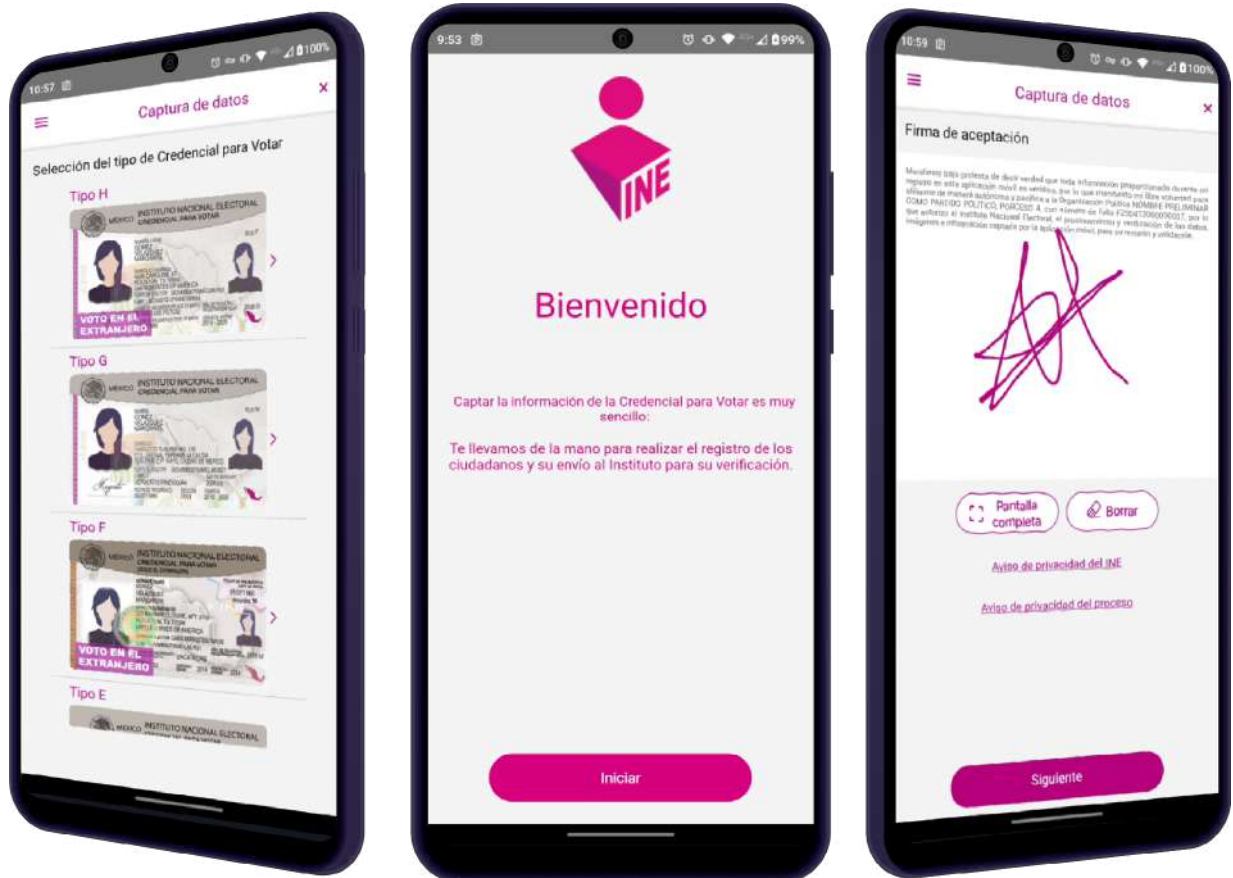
10:57 100%

Captura de datos

Selección del tipo de Credencial para Votar

Tipo H

MÉXICO INSTITUTO NACIONAL ELECTORAL CREDENCIAL PARA VOTAR

VOTO EN EL EXTRANJERO

Tipo G

MÉXICO INSTITUTO NACIONAL ELECTORAL CREDENCIAL PARA VOTAR

Tipo F

MÉXICO INSTITUTO NACIONAL ELECTORAL CREDENCIAL PARA VOTAR

VOTO EN EL EXTRANJERO

Tipo E

MÉXICO INSTITUTO NACIONAL ELECTORAL

9:53 99%

INE

Bienvenido

Captar la información de la Credencial para Votar es muy sencillo:

Te llevamos de la mano para realizar el registro de los ciudadanos y su envío al Instituto para su verificación.

Iniciar

10:59 100%

Captura de datos

Firma de aceptación

Manifiesto bajo protesta de decir verdad que toda información proporcionada durante mi registro en esta aplicación móvil es verídica, por lo que manifiesto mi libre voluntad para afiliarme de manera autónoma y pacífica a la Organización Política NOMBRE PRELIMINAR COMO PARTIDO POLÍTICO, PORCESO A, con número de folio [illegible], por lo que autorizo al Instituto Nacional Electoral, el procesamiento y verificación de los datos, imágenes e información captada por la aplicación móvil, para su revisión y validación.

Pantalla completa

Borrar

Aviso de privacidad del INE

Aviso de privacidad del proceso

Siguiente